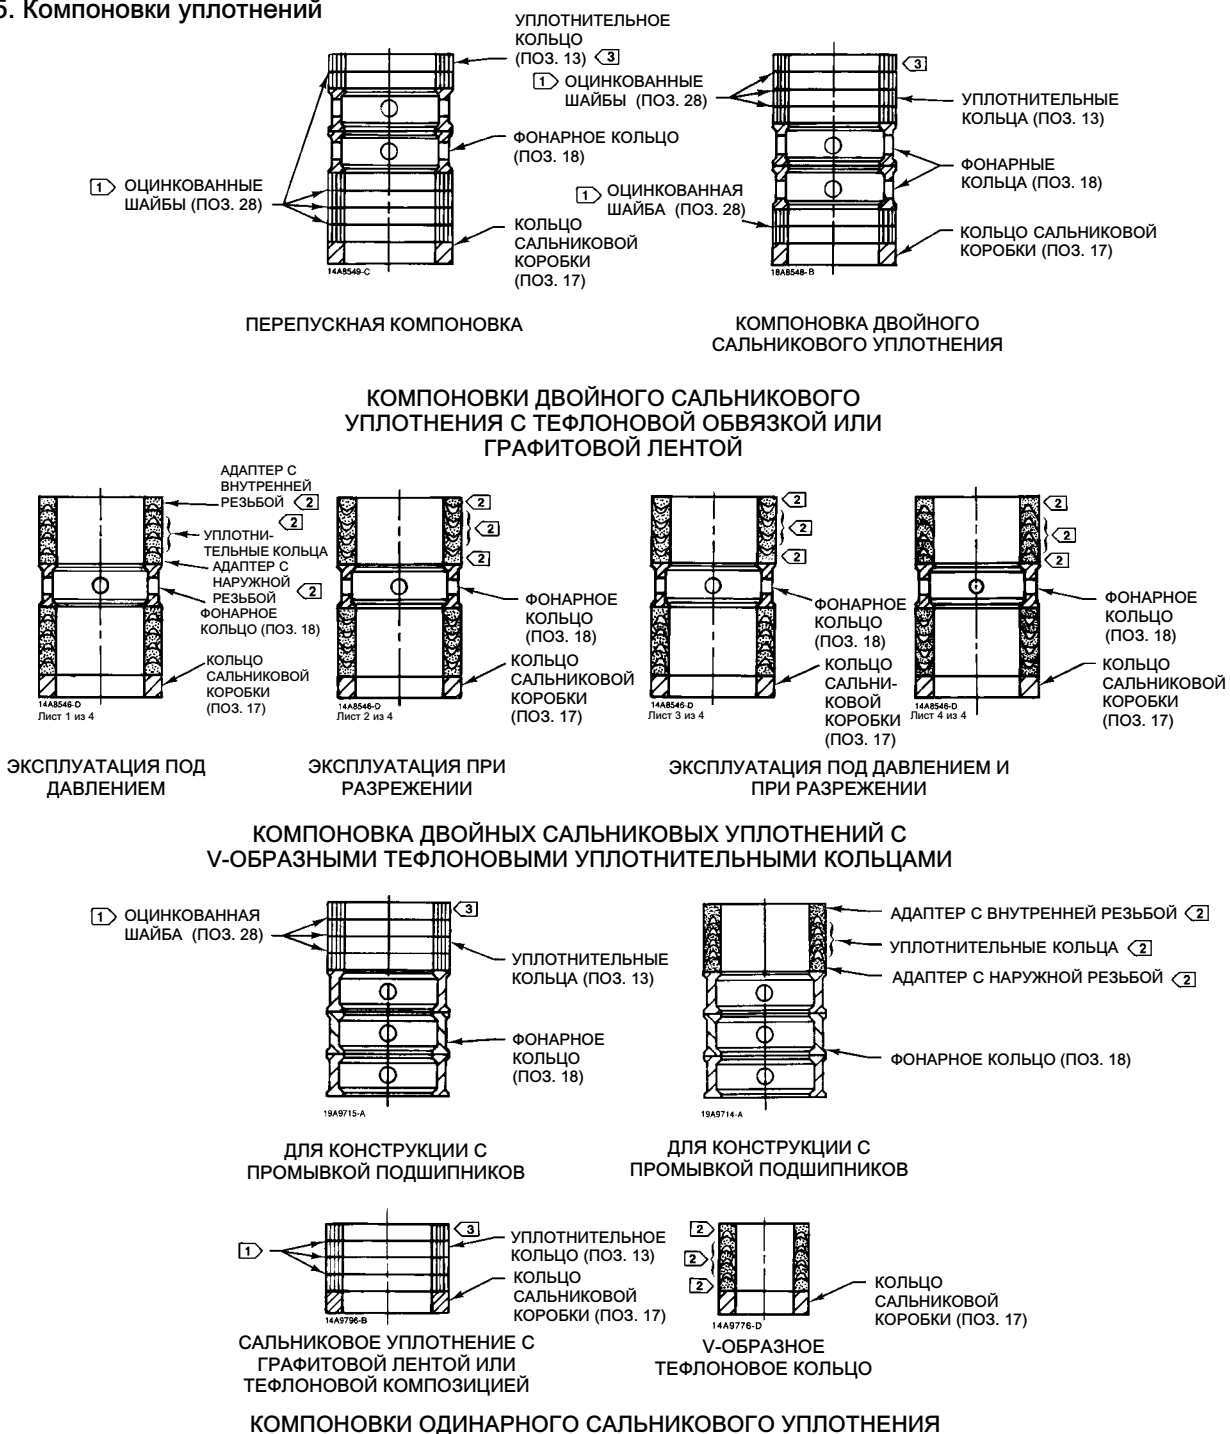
5. Компоновки уплотнений

УПЛОТНИТЕЛЬНОЕ КОЛЬЦО (ПОЗ. 13) 3

1 ОЦИНКОВАННЫЕ ШАЙБЫ (ПОЗ. 28)

ФОНАРНОЕ КОЛЬЦО (ПОЗ. 18)

1 ОЦИНКОВАННЫЕ ШАЙБЫ (ПОЗ. 28)

КОЛЬЦО САЛЬНИКОВОЙ КОРОБКИ (ПОЗ. 17)

14A8549-C

3

УПЛОТНИТЕЛЬНЫЕ КОЛЬЦА (ПОЗ. 13)

ФОНАРНЫЕ КОЛЬЦА (ПОЗ. 18)

1 ОЦИНКОВАННАЯ ШАЙБА (ПОЗ. 28)

КОЛЬЦО САЛЬНИКОВОЙ КОРОБКИ (ПОЗ. 17)

18A8548-B

ПЕРЕПУСКНАЯ КОМПОНОВКА

КОМПОНОВКА ДВОЙНОГО САЛЬНИКОВОГО УПЛОТНЕНИЯ

КОМПОНОВКИ ДВОЙНОГО САЛЬНИКОВОГО УПЛОТНЕНИЯ С ТЕФЛОНОВОЙ ОБВЯЗКОЙ ИЛИ ГРАФИТОВОЙ ЛЕНТОЙ

АДАПТЕР С ВНУТРЕННЕЙ РЕЗЬБОЙ 2

2 УПЛОТНИТЕЛЬНЫЕ КОЛЬЦА

АДАПТЕР С НАРУЖНОЙ РЕЗЬБОЙ 2

ФОНАРНОЕ КОЛЬЦО (ПОЗ. 18)

КОЛЬЦО САЛЬНИКОВОЙ КОРОБКИ (ПОЗ. 17)

14A8546-D
Лист 1 из 4

2
2
2

ФОНАРНОЕ КОЛЬЦО (ПОЗ. 18)

КОЛЬЦО САЛЬНИКОВОЙ КОРОБКИ (ПОЗ. 17)

14A8546-D
Лист 2 из 4

2
2
2

ФОНАРНОЕ КОЛЬЦО (ПОЗ. 18)

КОЛЬЦО САЛЬНИКОВОЙ КОРОБКИ (ПОЗ. 17)

14A8546-D
Лист 3 из 4

2
2
2

ФОНАРНОЕ КОЛЬЦО (ПОЗ. 18)

КОЛЬЦО САЛЬНИКОВОЙ КОРОБКИ (ПОЗ. 17)

14A8546-D
Лист 4 из 4

ЭКСПЛУАТАЦИЯ ПОД ДАВЛЕНИЕМ

ЭКСПЛУАТАЦИЯ ПРИ РАЗРЕЖЕНИИ

ЭКСПЛУАТАЦИЯ ПОД ДАВЛЕНИЕМ И ПРИ РАЗРЕЖЕНИИ

КОМПОНОВКА ДВОЙНЫХ САЛЬНИКОВЫХ УПЛОТНЕНИЙ С V-ОБРАЗНЫМИ ТЕФЛОНОВЫМИ УПЛОТНИТЕЛЬНЫМИ КОЛЬЦАМИ

1 ОЦИНКОВАННАЯ ШАЙБА (ПОЗ. 28)

3

УПЛОТНИТЕЛЬНЫЕ КОЛЬЦА (ПОЗ. 13)

ФОНАРНОЕ КОЛЬЦО (ПОЗ. 18)

19A9715-A

АДАПТЕР С ВНУТРЕННЕЙ РЕЗЬБОЙ 2

УПЛОТНИТЕЛЬНЫЕ КОЛЬЦА 2

АДАПТЕР С НАРУЖНОЙ РЕЗЬБОЙ 2

ФОНАРНОЕ КОЛЬЦО (ПОЗ. 18)

19A9714-A

ДЛЯ КОНСТРУКЦИИ С ПРОМЫВКОЙ ПОДШИПНИКОВ

ДЛЯ КОНСТРУКЦИИ С ПРОМЫВКОЙ ПОДШИПНИКОВ

1

3

УПЛОТНИТЕЛЬНОЕ КОЛЬЦО (ПОЗ. 13)

КОЛЬЦО САЛЬНИКОВОЙ КОРОБКИ (ПОЗ. 17)

14A9796-B

2
2
2

КОЛЬЦО САЛЬНИКОВОЙ КОРОБКИ (ПОЗ. 17)

14A9776-D

САЛЬНИКОВОЕ УПЛОТНЕНИЕ С ГРАФИТОВОЙ ЛЕНТОЙ ИЛИ ТЕФЛОНОВОЙ КОМПОЗИЦИЕЙ

V-ОБРАЗНОЕ ТЕФЛОНОВОЕ КОЛЬЦО

КОМПОНОВКИ ОДИНАРНОГО САЛЬНИКОВОГО УПЛОТНЕНИЯ